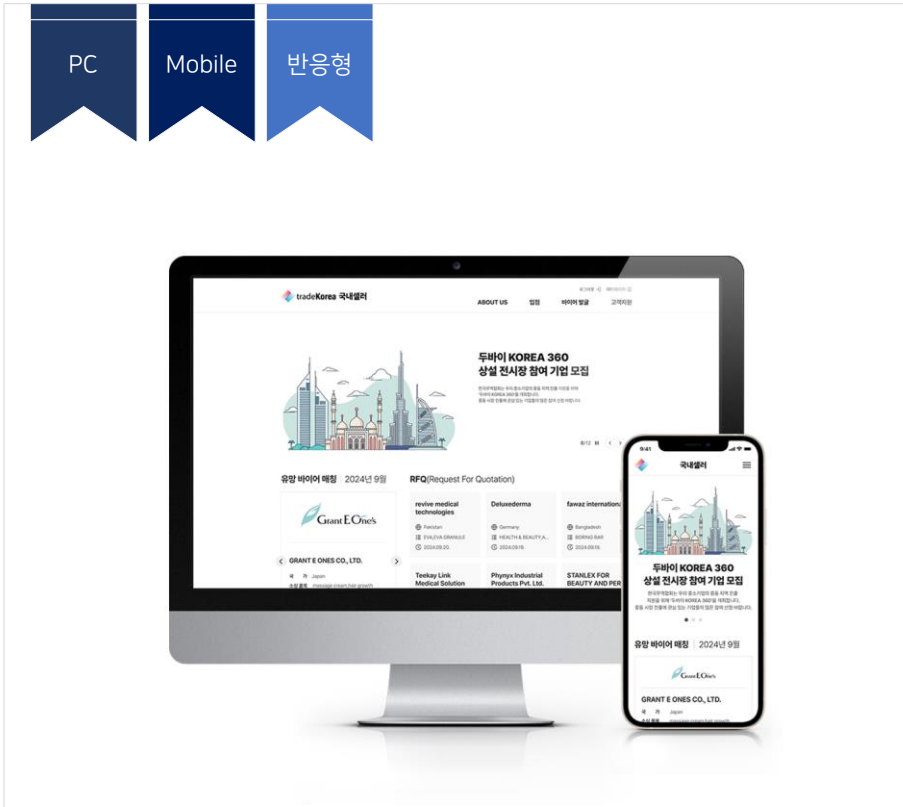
PC

Mobile

반응형

tradeKorea 국내셀러

ABOUT US

입점

바이어 발굴

고객지원

두바이 KOREA 360
상설 전시장 참여 기업 모집

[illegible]

유망 바이어 매칭 2024년 9월

Grant E.One's

GRANT E ONES CO., LTD.

국 가 Japan

RFQ(Request For Quotation)

revive medical technologies

Pakistan

2024.09.20.

Deluxederma

Germany

HEALTH & BEAUTY,A...

2024.09.19.

fawaz international

Bangladesh

2024.09.18.

Teekay Link Medical Solution

Phynyx Industrial Products Pvt. Ltd.

STANLEX FOR BEAUTY AND PER

9:41

국내셀러

두바이 KOREA 360
상설 전시장 참여 기업 모집

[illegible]

유망 바이어 매칭 2024년 9월

Grant E.One's

GRANT E ONES CO., LTD.

국 가 Japan